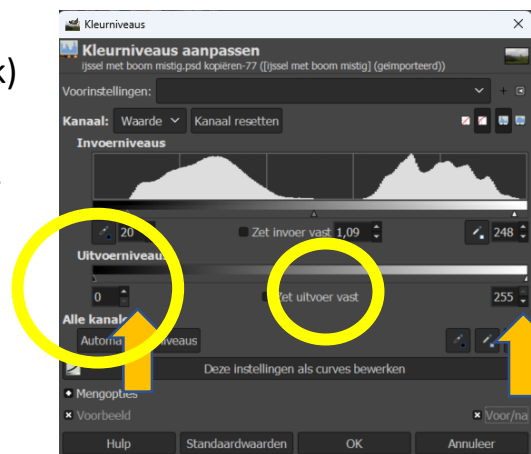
k)

Kleurniveaus

Kleurniveaus aanpassen
ijssel met boom mistig.psd kopiëren-77 ([ijssel met boom mistig] (geïmporteerd))

Voorinstellingen:

Kanaal: Waarde Kanaal resetten

Invoerniveaus

20 Zet invoer vast 1,09 248

Uitvoerniveau

0 Zet uitvoer vast 255

Alle kanal

Automa niveaus

Deze instellingen als curves bewerken

Mengopties

Voorbeeld Voor/na

Hulp Standaardwaarden OK Annuleer